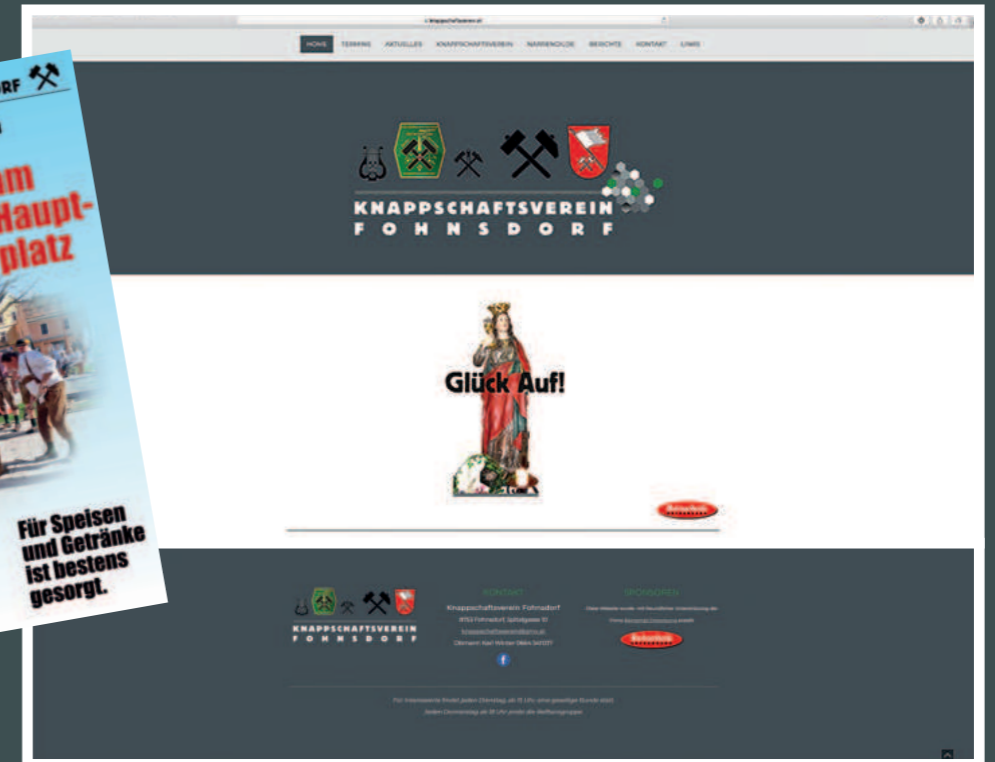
RF

am
Haupt-
platz

Für Speisen und Getränke ist bestens gesorgt.

knappschaftsverein.at

HOME TERMINE AKTUELLES KNAPPSCHAFTSVEREIN NARRENGILDE BERICHTE KONTAKT LINKS

KNAPPSCHAFTSVEREIN
FOHNSDORF

Glück Auf!

KNAPPSCHAFTSVEREIN
FOHNSDORF

KONTAKT
Knappschaftsverein Fohnsdorf
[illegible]
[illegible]
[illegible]

SPONSOREN
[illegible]
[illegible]

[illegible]
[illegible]